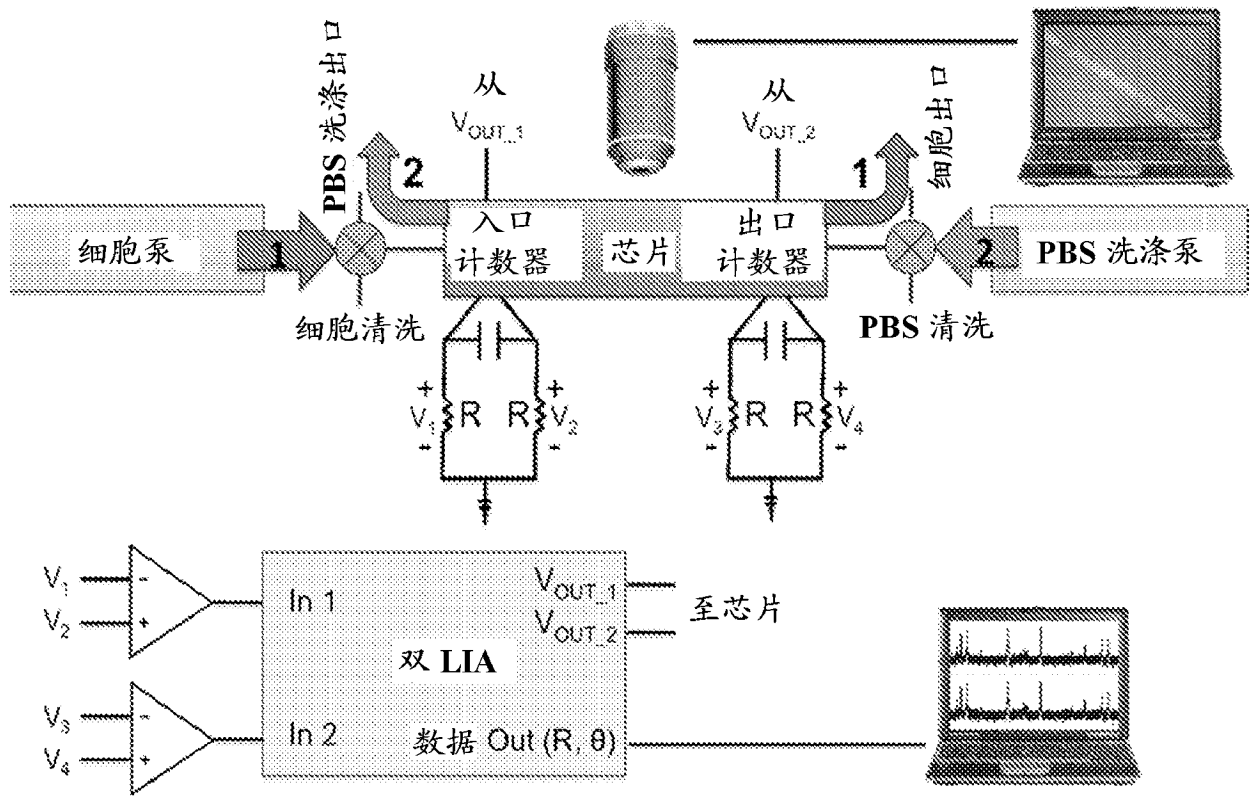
PBS 洗涤出口

2

从
$V_{OUT\_1}$

从
$V_{OUT\_2}$

1

细胞出口

细胞泵

1

入口
计数器

芯片

出口
计数器

2

PBS 洗涤泵

细胞清洗

PBS 清洗

+
$V_1$
-
R

R
+
$V_2$
-

+
$V_3$
-
R

R
+
$V_4$
-

$V_1$
-
$V_2$
+

In 1

$V_{OUT\_1}$
$V_{OUT\_2}$

至芯片

双 LIA

$V_3$
-
$V_4$
+

In 2

数据 Out (R, θ)